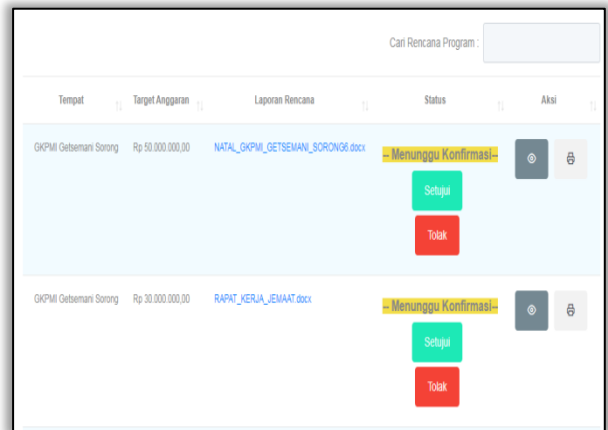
Cari Rencana Program :

| Tempat | Target Anggaran | Laporan Rencana | Status | Aksi |
|---|---|---|---|---|
| GKPMI Getsemani Sorong | Rp 50.000.000,00 | NATAL_GKPMI_GETSEMANI_SORONG6.docx | -- Menunggu Konfirmasi-- Setujui Tolak | |
| GKPMI Getsemani Sorong | Rp 30.000.000,00 | RAPAT_KERJA_JEMAAT.docx | -- Menunggu Konfirmasi-- Setujui Tolak | |